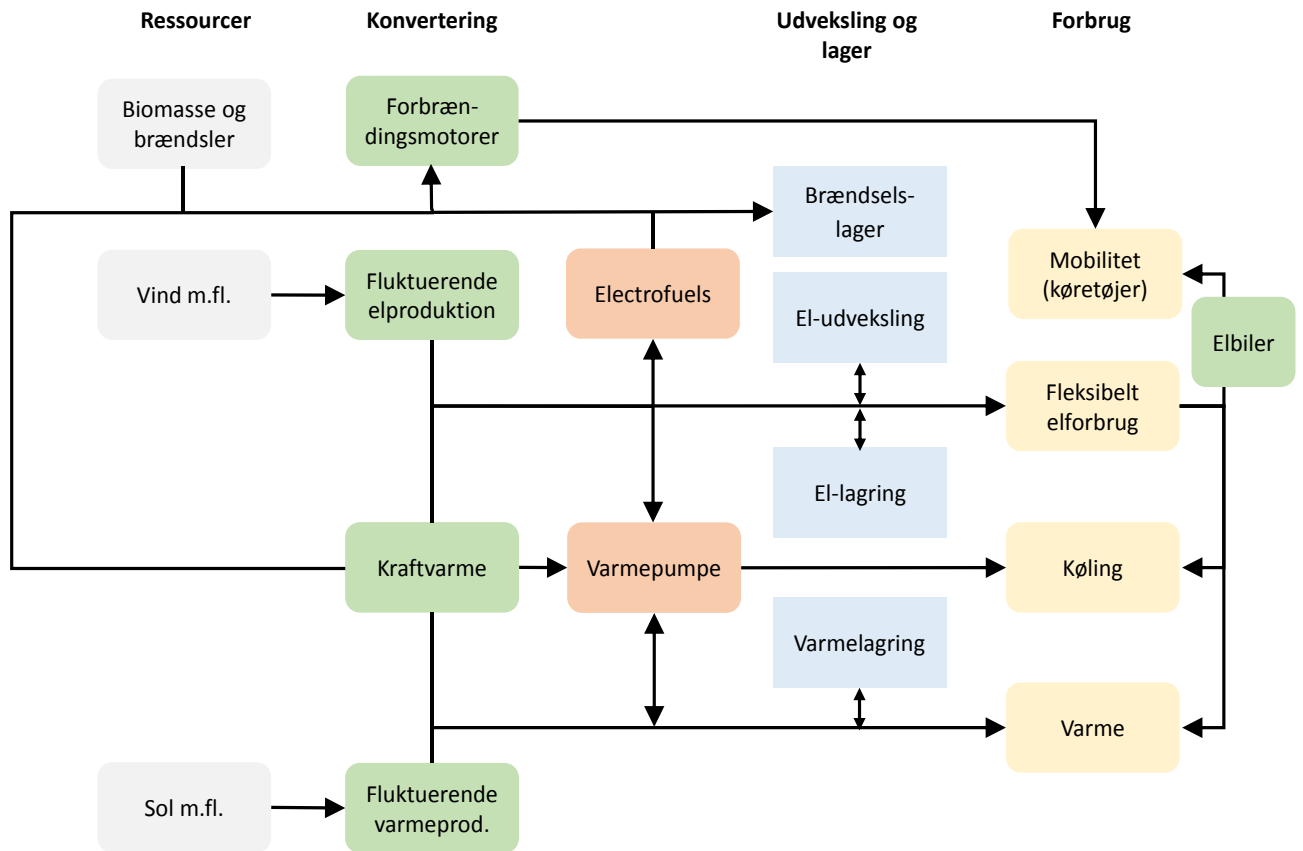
Ressourcer

Konvertering

Udveksling og lager

Forbrug

Biomasse og brændsler

Forbrændingsmotorer

Brændselslager

Mobilitet (køretøjer)

Vind m.fl.

Fluktuerende elproduktion

Electrofuels

El-udveksling

Elbiler

Fleksibelt elforbrug

El-lagring

Kraftvarme

Varmepumpe

Køling

Varmelagring

Varme

Sol m.fl.

Fluktuerende varmeprod.